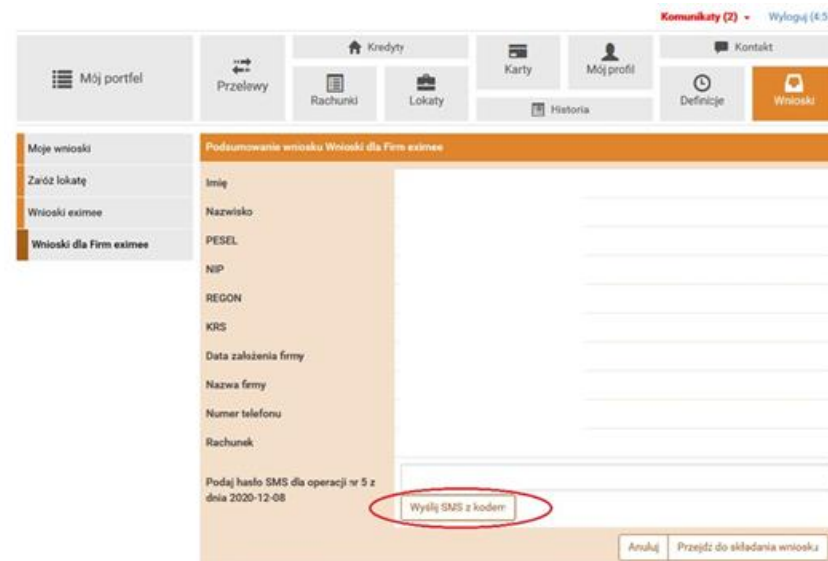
Komunikaty (2) ▾ Wyloguj (4:5

Mój portfel

Przelewy

Kredyty

Rachunki

Lokaty

Karty

Mój profil

Historia

Kontakt

Definicje

Wnioski

Moje wnioski

Załóż lokatę

Wnioski eximee

Wnioski dla Firm eximee

Podsumowanie wniosku Wnioski dla Firm eximee

Imię

Nazwisko

PESEL

NIP

REGON

KRS

Data założenia firmy

Nazwa firmy

Numer telefonu

Rachunek

Podaj hasło SMS dla operacji nr 5 z dnia 2020-12-08

Wyślij SMS z kodem

Anuluj

Przejdź do składania wniosku